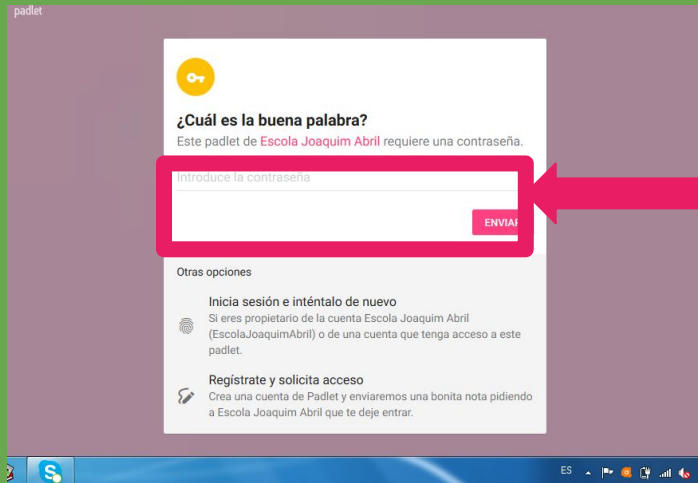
padlet

¿Cuál es la buena palabra?

Este padlet de Escola Joaquim Abril requiere una contraseña.

Introduce la contraseña

ENVIAR

Otras opciones

Inicia sesión e inténtalo de nuevo

Si eres propietario de la cuenta Escola Joaquim Abril (EscolaJoaquimAbril) o de una cuenta que tenga acceso a este padlet.

Regístrate y solicita acceso

Crea una cuenta de Padlet y enviaremos una bonita nota pidiendo a Escola Joaquim Abril que te deje entrar.

ES